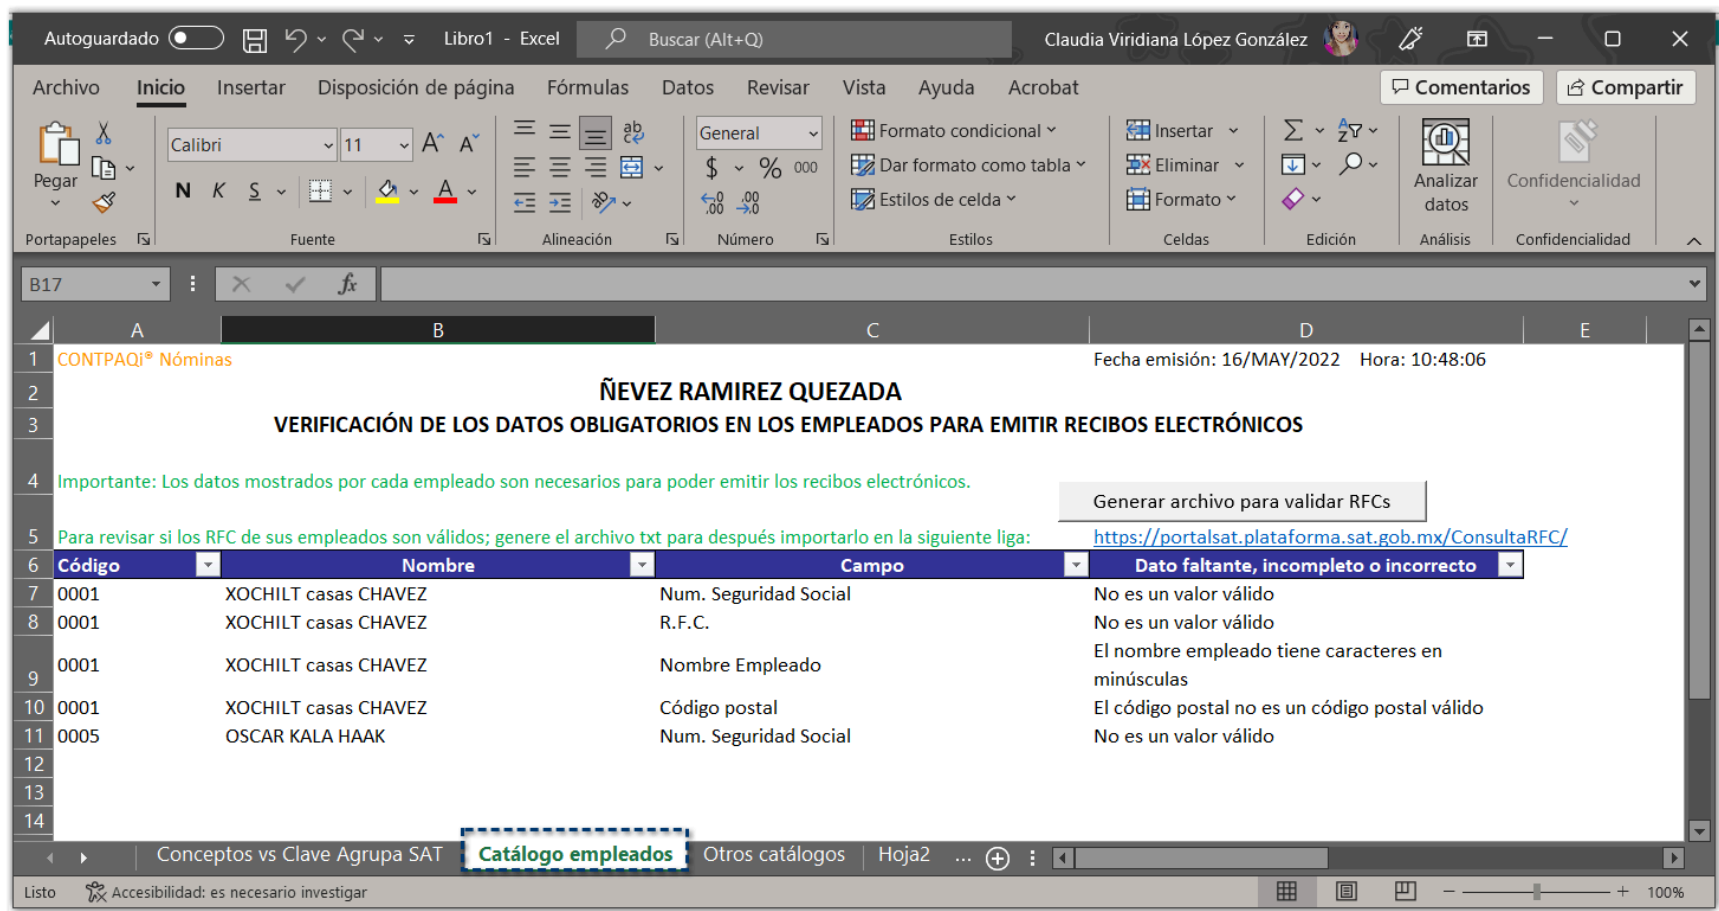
Autoguardado Libro1 - Excel Buscar (Alt+Q) Claudia Viridiana López González

Archivo Inicio Insertar Disposición de página Fórmulas Datos Revisar Vista Ayuda Acrobat Comentarios Compartir

Pegar Calibri 11 N K S General $ % 000 Formato condicional Dar formato como tabla Estilos de celda Insertar Eliminar Formato Analizar datos Confidencialidad

Portapapeles Fuente Alineación Número Estilos Celdas Edición Análisis Confidencialidad

B17 fx

| | A | B | C | D | E |
|---|---|---|---|---|---|
| 1 | CONTPAQi® Nóminas | | | Fecha emisión: 16/MAY/2022 Hora: 10:48:06 | |
| 2 | ÑEVEZ RAMIREZ QUEZADA | | | | |
| 3 | VERIFICACIÓN DE LOS DATOS OBLIGATORIOS EN LOS EMPLEADOS PARA EMITIR RECIBOS ELECTRÓNICOS | | | | |
| 4 | Importante: Los datos mostrados por cada empleado son necesarios para poder emitir los recibos electrónicos. | | | Generar archivo para validar RFCs | |
| 5 | Para revisar si los RFC de sus empleados son válidos; genere el archivo txt para después importarlo en la siguiente liga: | | | https://portalsat.plataforma.sat.gob.mx/ConsultaRFC/ | |
| 6 | Código | Nombre | Campo | Dato faltante, incompleto o incorrecto | |
| 7 | 0001 | XOCHILT casas CHAVEZ | Num. Seguridad Social | No es un valor válido | |
| 8 | 0001 | XOCHILT casas CHAVEZ | R.F.C. | No es un valor válido | |
| 9 | 0001 | XOCHILT casas CHAVEZ | Nombre Empleado | El nombre empleado tiene caracteres en minúsculas | |
| 10 | 0001 | XOCHILT casas CHAVEZ | Código postal | El código postal no es un código postal válido | |
| 11 | 0005 | OSCAR KALA HAAK | Num. Seguridad Social | No es un valor válido | |
| 12 | | | | | |
| 13 | | | | | |
| 14 | | | | | |

Conceptos vs Clave Agrupa SAT Catálogo empleados Otros catálogos Hoja2 ...

Listo Accesibilidad: es necesario investigar 100%